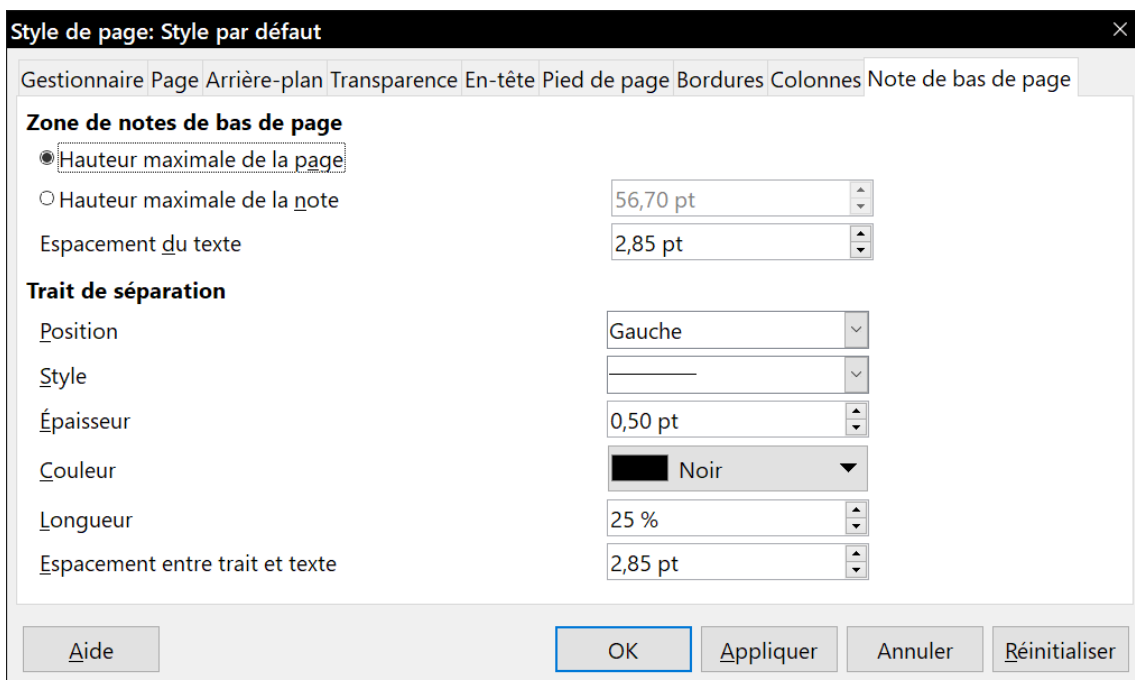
Style de page: Style par défaut

Gestionnaire Page Arrière-plan Transparence En-tête Pied de page Bordures Colonnes Note de bas de page

Zone de notes de bas de page

Hauteur maximale de la page

Hauteur maximale de la note 56,70 pt

Espacement du texte 2,85 pt

Trait de séparation

Position Gauche

Style

Épaisseur 0,50 pt

Couleur Noir

Longueur 25 %

Espacement entre trait et texte 2,85 pt

Aide OK Appliquer Annuler Réinitialiser